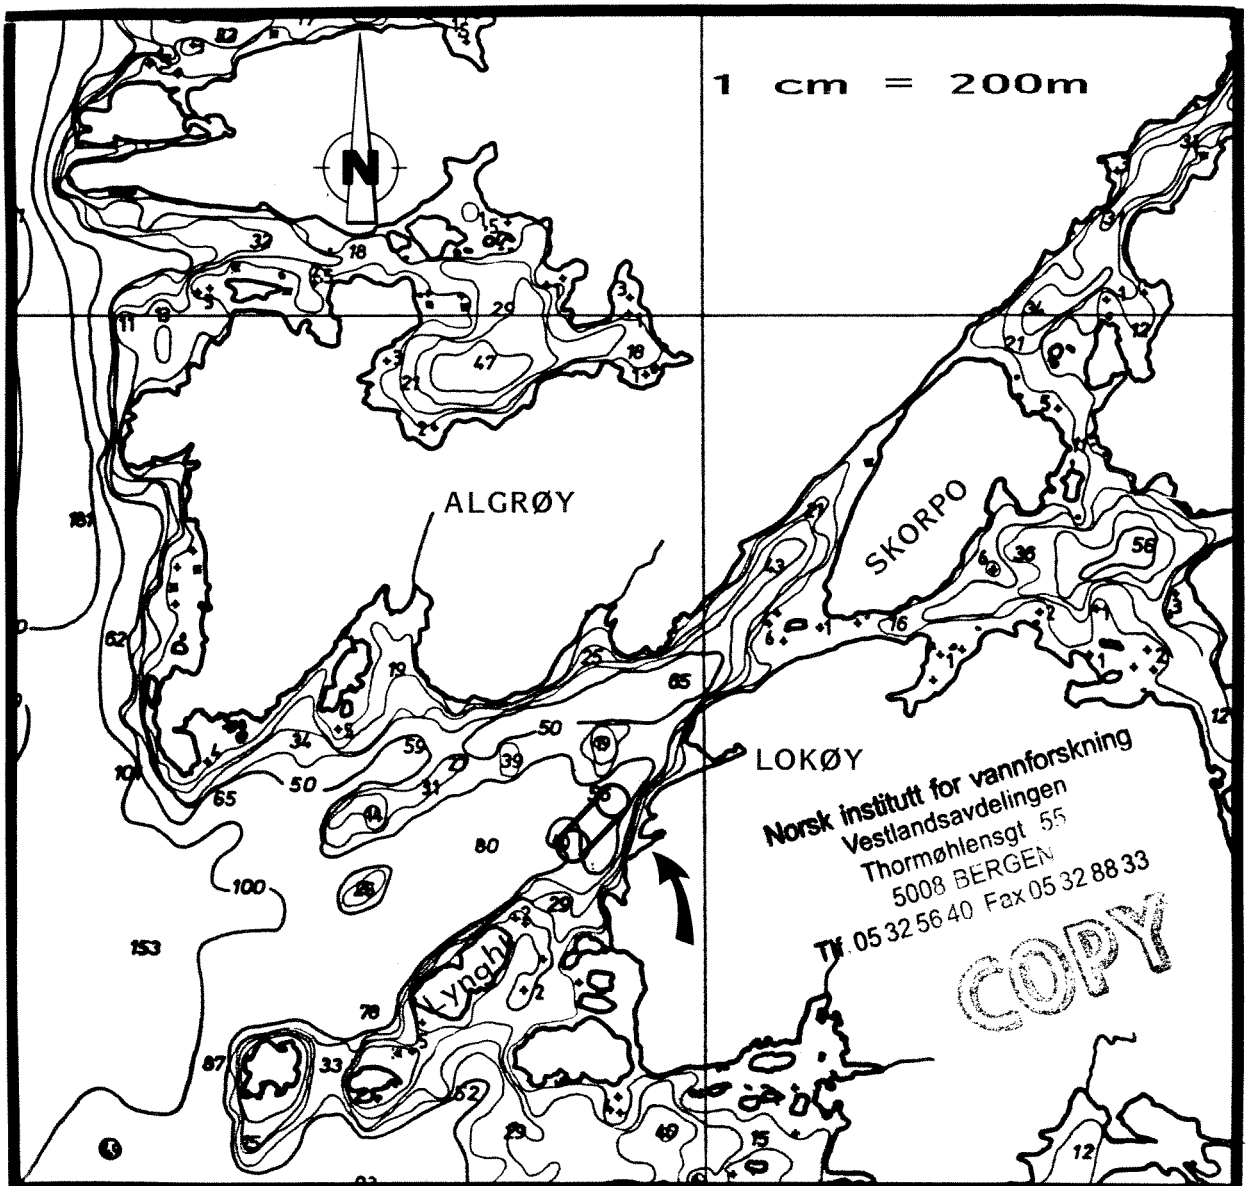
1 cm = 200m

N

ALGRØY

SKORPO

LOKØY

Lyngh

Norsk institutt for vannforskning
Vestlandsavdelingen
Thormøhlensgt 55
5008 BERGEN
Tlf. 05 32 56 40 Fax 05 32 88 33

COPY

12 15 3 37 18 29 47 21 3 18 11 13 16 25 34 21 5 12 161 62 19 25 65 50 59 27 39 19 56 31 34 50 65 10 14 80 28 100 153 29 78 87 33 62 29 69 15 12 43 76 36 56 6 2 1 3 12